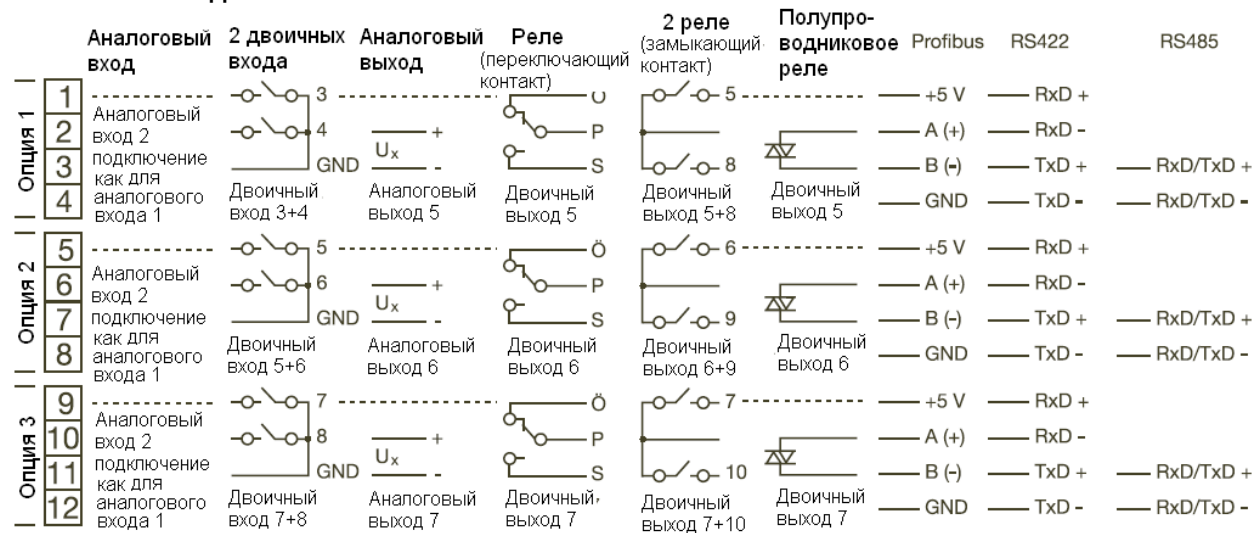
Аналоговый вход | 2 двоичных входа | Аналоговый выход | Реле (переключающий контакт) | 2 реле (замыкающий контакт) | Полупроводниковое реле | Profibus | RS422 | RS485

Опция 1

1 2 3 4

Аналоговый вход 2 подключение как для аналогового входа 1

3 4 GND

Двоичный вход 3+4

+ $U_x$ -

Аналоговый выход 5

Ö P S

Двоичный выход 5

5 8

Двоичный выход 5+8

Двоичный выход 5

+5 V
A (+)
B (-)
GND

RxD +
RxD -
TxD +
TxD -

RxD/TxD +
RxD/TxD -

Опция 2

5 6 7 8

Аналоговый вход 2 подключение как для аналогового входа 1

5 6 GND

Двоичный вход 5+6

+ $U_x$ -

Аналоговый выход 6

Ö P S

Двоичный выход 6

6 9

Двоичный выход 6+9

Двоичный выход 6

+5 V
A (+)
B (-)
GND

RxD +
RxD -
TxD +
TxD -

RxD/TxD +
RxD/TxD -

Опция 3

9 10 11 12

Аналоговый вход 2 подключение как для аналогового входа 1

7 8 GND

Двоичный вход 7+8

+ $U_x$ -

Аналоговый выход 7

Ö P S

Двоичный, выход 7

7 10

Двоичный выход 7+10

Двоичный выход 7

+5 V
A (+)
B (-)
GND

RxD +
RxD -
TxD +
TxD -

RxD/TxD +
RxD/TxD -